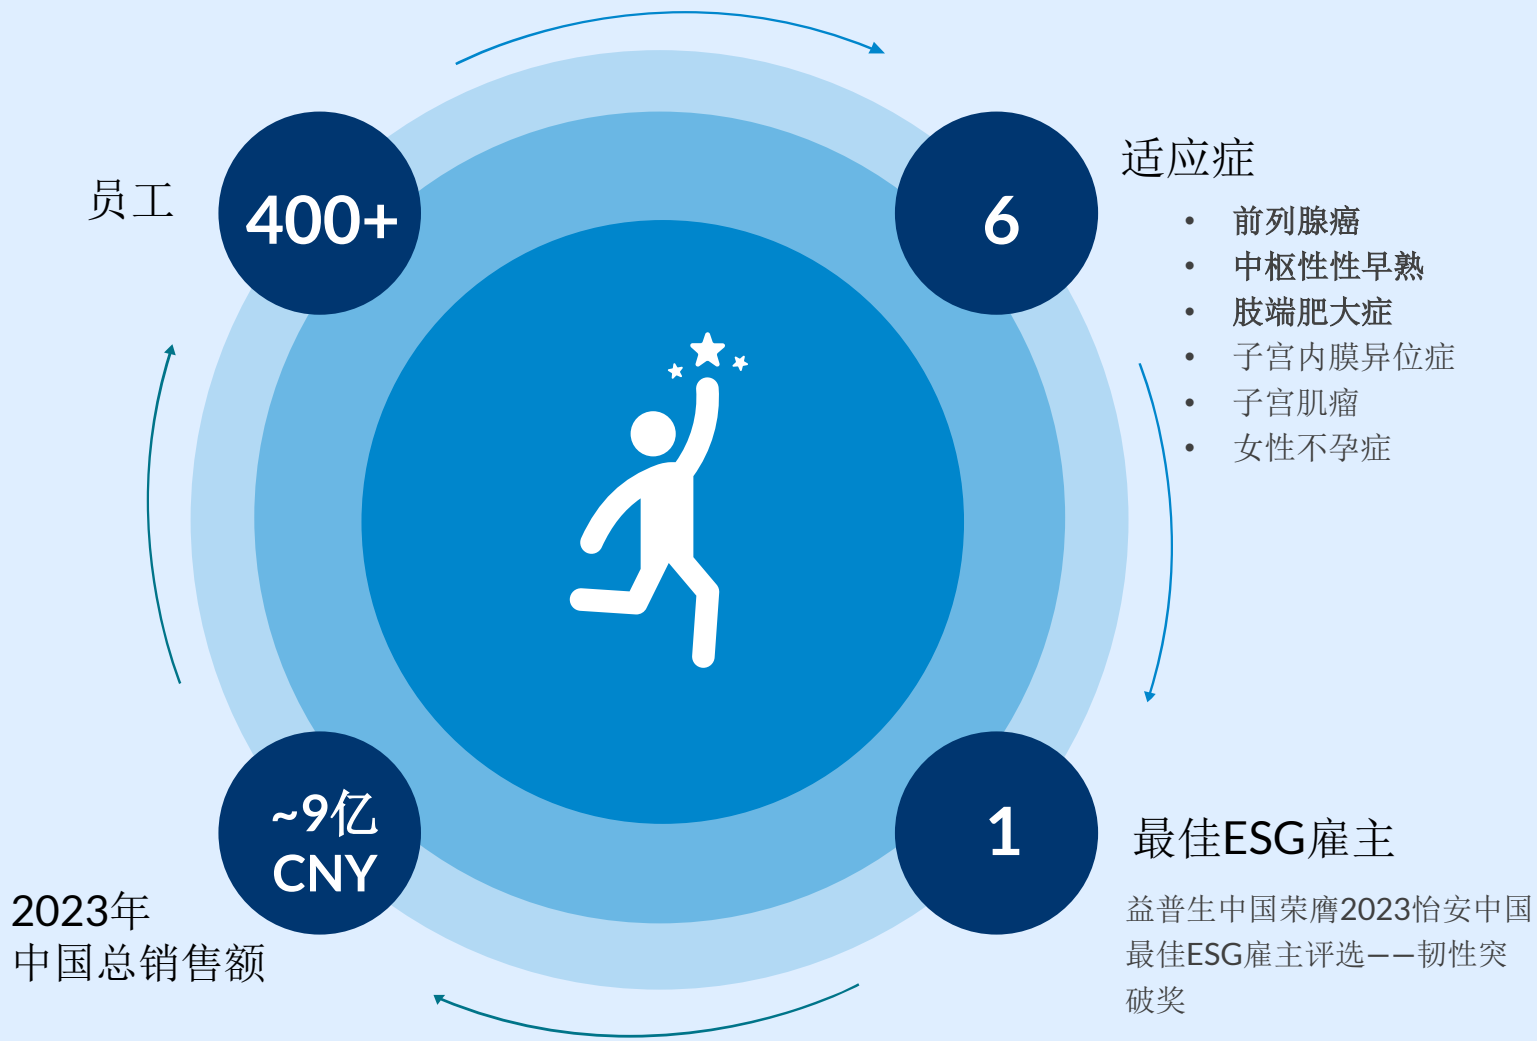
员工

400+

6

适应症

- 前列腺癌
- 中枢性性早熟
- 肢端肥大症
- 子宫内膜异位症
- 子宫肌瘤
- 女性不孕症

~9亿 CNY

2023年
中国总销售额

1

最佳ESG雇主

益普生中国荣膺2023怡安中国最佳ESG雇主评选——韧性突破奖